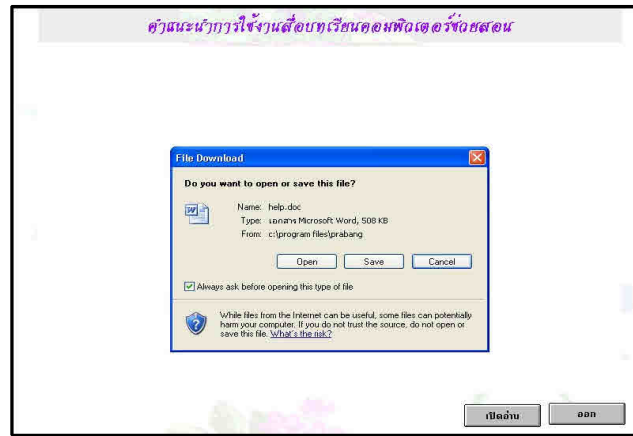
คำแนะนำการใช้งานสื่อบทเรียนคอมพิวเตอร์ช่วยสอน

File Download

Do you want to open or save this file?

Name: help.doc
Type: เอกสาร Microsoft Word, 508 KB
From: c:\program files\prabang

Open Save Cancel

Always ask before opening this type of file

While files from the Internet can be useful, some files can potentially harm your computer. If you do not trust the source, do not open or save this file. What's the risk?

เปิดอ่าน ออก